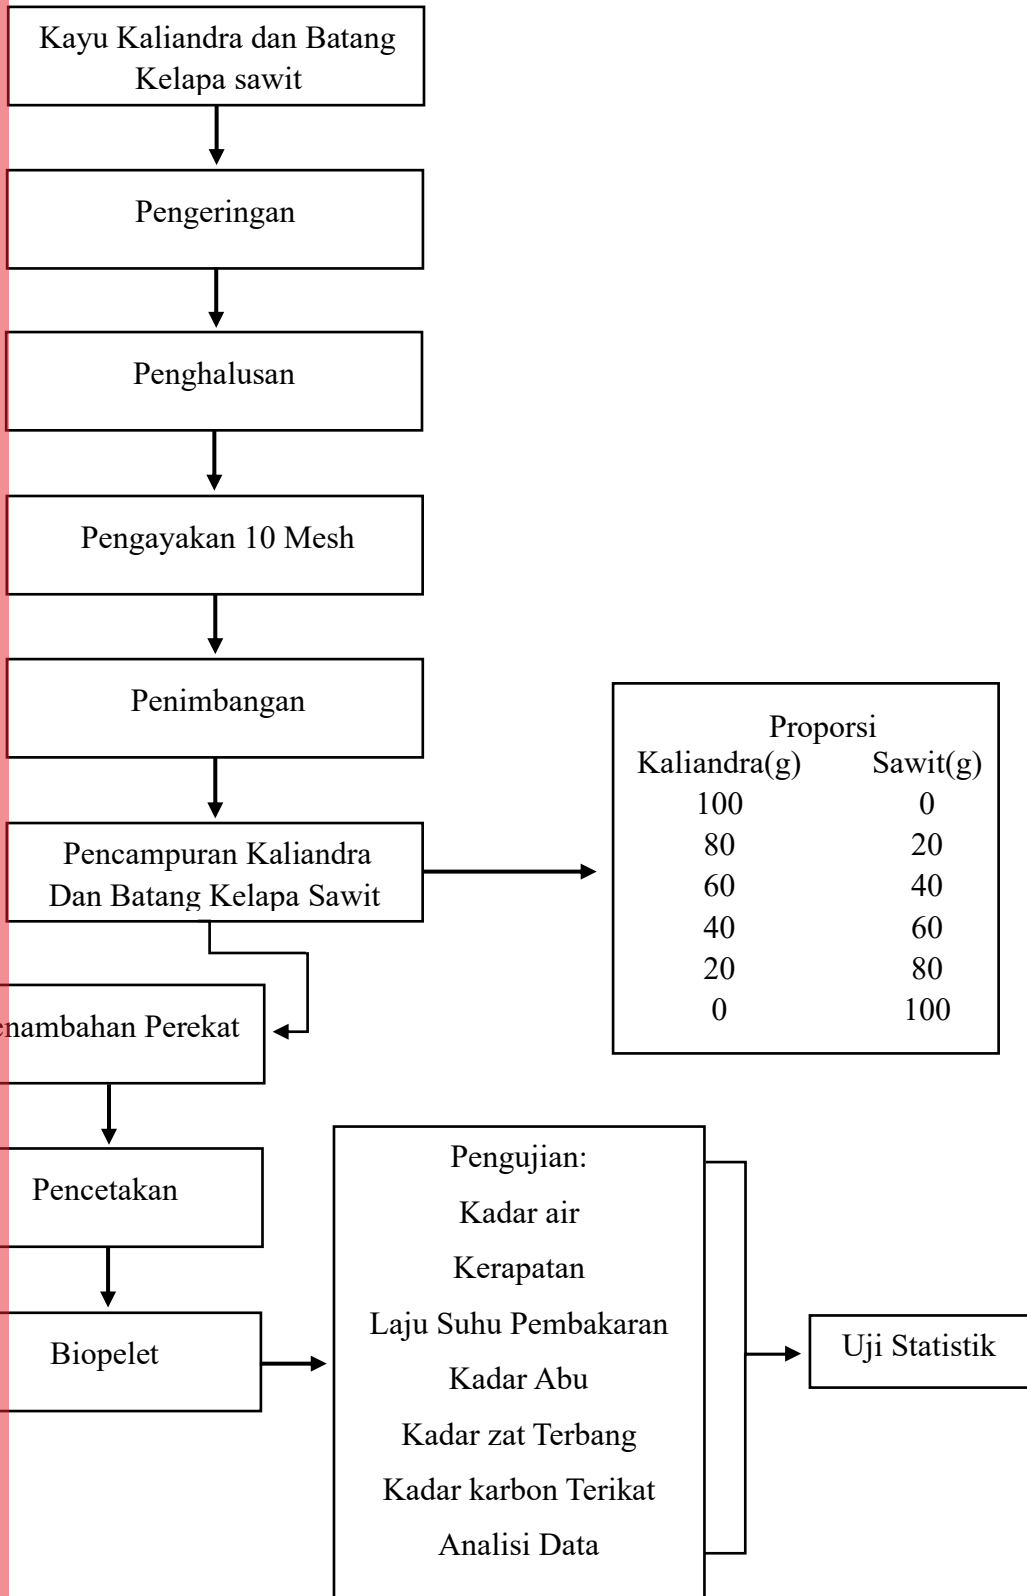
Kayu Kaliandra dan Batang Kelapa sawit

Pengeringan

Penghalusan

Pengayakan 10 Mesh

Penimbangan

Pencampuran Kaliandra Dan Batang Kelapa Sawit

Proporsi

| Kaliandra(g) | Sawit(g) |
|---|---|
| 100 | 0 |
| 80 | 20 |
| 60 | 40 |
| 40 | 60 |
| 20 | 80 |
| 0 | 100 |

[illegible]nambahan Perekat

Pencetakan

Biopelet

Pengujian:
Kadar air
Kerapatan
Laju Suhu Pembakaran
Kadar Abu
Kadar zat Terbang
Kadar karbon Terikat
Analisi Data

Uji Statistik